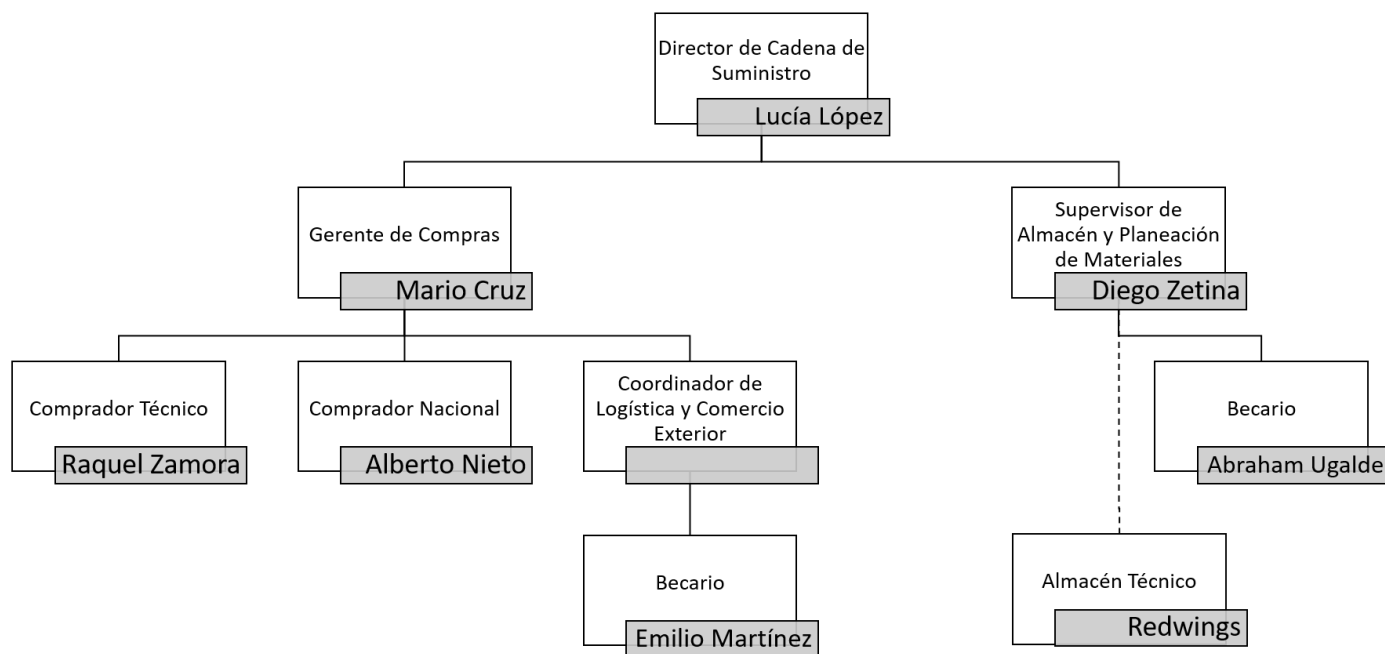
Director de Cadena de Suministro
Lucía López

Gerente de Compras
Mario Cruz

Supervisor de Almacén y Planeación de Materiales
Diego Zetina

Comprador Técnico
Raquel Zamora

Comprador Nacional
Alberto Nieto

Coordinador de Logística y Comercio Exterior

Becario
Emilio Martínez

Becario
Abraham Ugalde

Almacén Técnico
Redwings